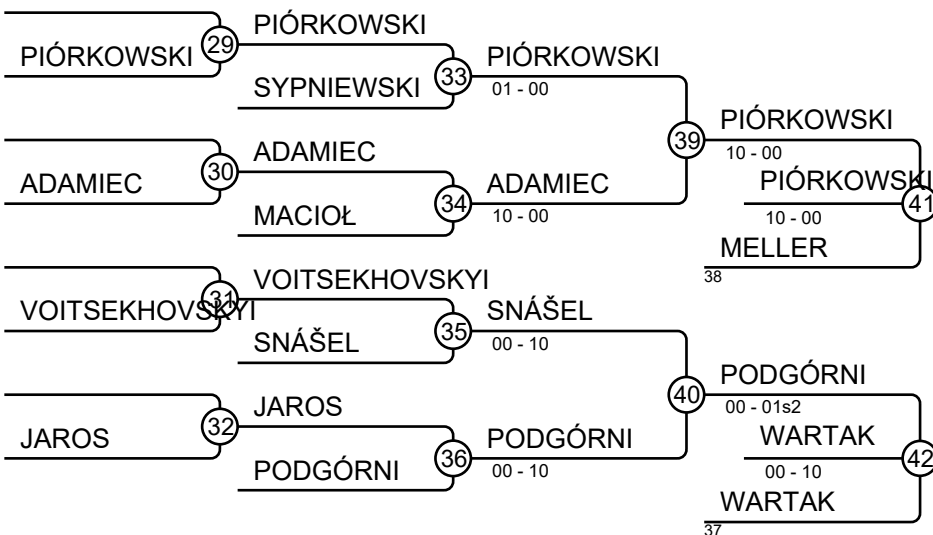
PIÓRKOWSKI
29
PIÓRKOWSKI
SYPNIEWSKI
33
PIÓRKOWSKI
01 - 00
ADAMIEC
30
ADAMIEC
MACIOŁ
34
ADAMIEC
10 - 00
39
PIÓRKOWSKI
10 - 00
PIÓRKOWSKI
10 - 00
41
MELLER
38
VOITSEKHOVSKYI
31
VOITSEKHOVSKYI
SNÁŠEL
35
SNÁŠEL
00 - 10
JAROS
32
JAROS
PODGÓRNI
36
PODGÓRNI
00 - 10
40
PODGÓRNI
00 - 01s2
WARTAK
00 - 10
42
WARTAK
37